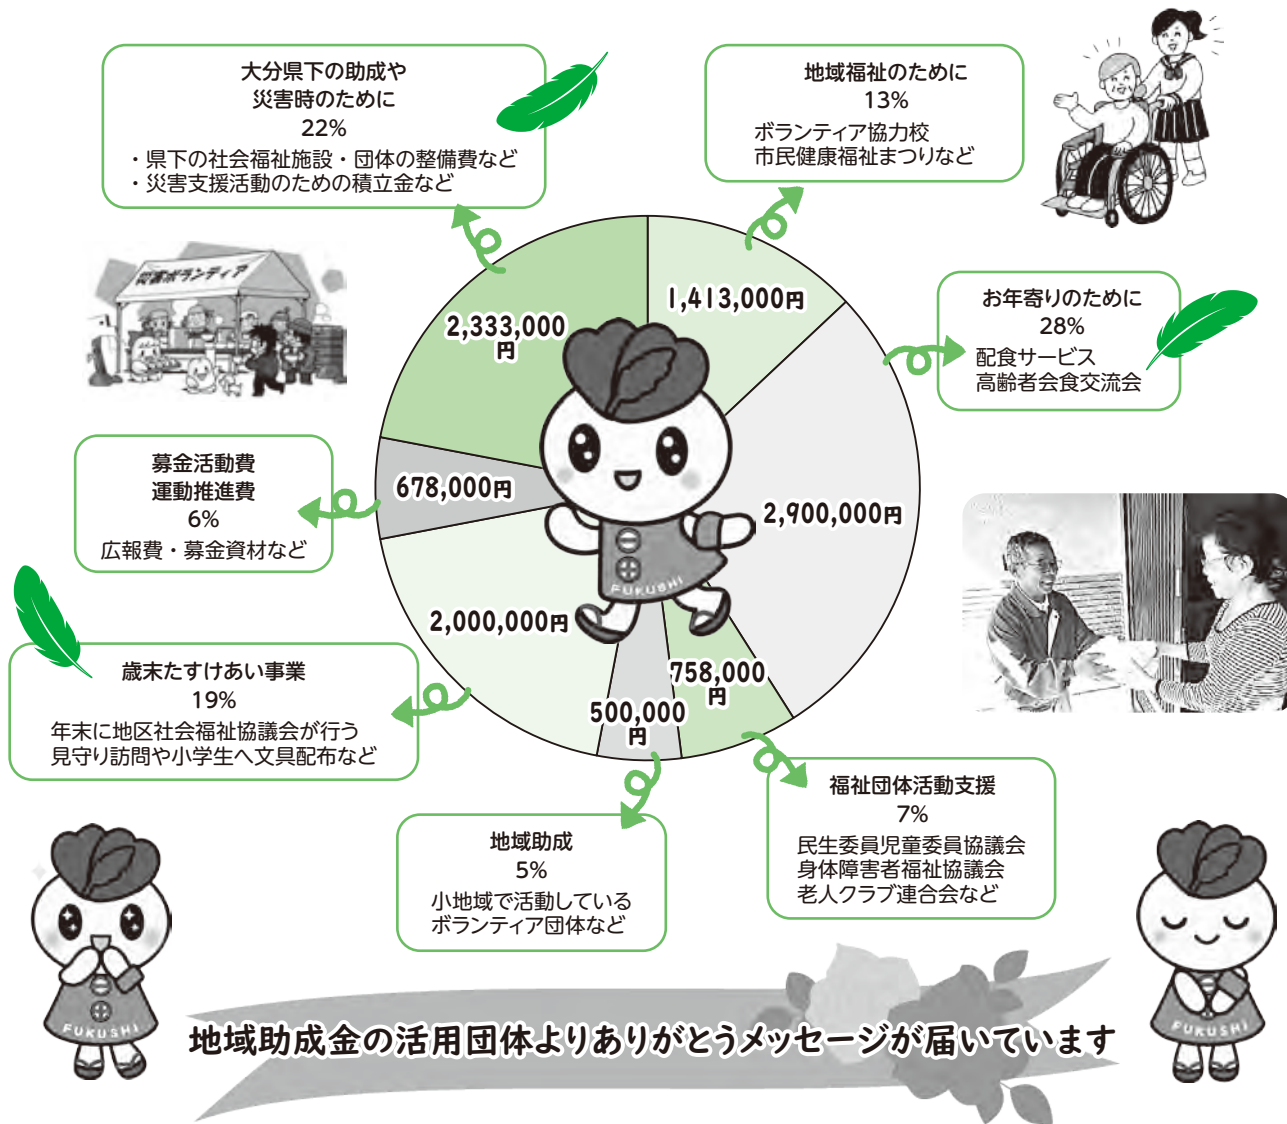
大分県下の助成や
災害時のために
22%
・県下の社会福祉施設・団体の整備費など
・災害支援活動のための積立金など

地域福祉のために
13%
ボランティア協力校
市民健康福祉まつりなど

災害ボランティア

1,413,000円

2,333,000円

お年寄りのために
28%
配食サービス
高齢者会食交流会

募金活動費
運動推進費
6%
広報費・募金資材など

678,000円

2,900,000円

FUKUSHI

2,000,000円

歳末たすけあい事業
19%
年末に地区社会福祉協議会が行う
見守り訪問や小学生へ文具配布など

758,000円

500,000円

福祉団体活動支援
7%
民生委員児童委員協議会
身体障害者福祉協議会
老人クラブ連合会など

地域助成
5%
小地域で活動している
ボランティア団体など

FUKUSHI

FUKUSHI

地域助成金の活用団体よりありがとうメッセージが届いています